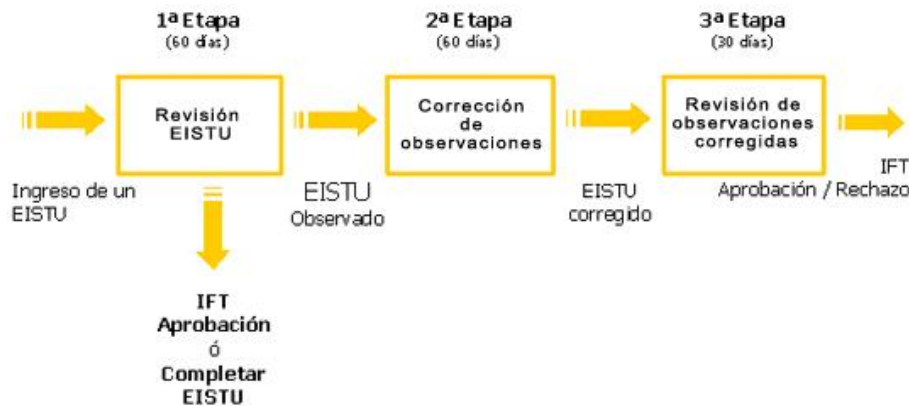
1ª Etapa
(60 días)

2ª Etapa
(60 días)

3ª Etapa
(30 días)

Revisión EISTU

Corrección de observaciones

Revisión de observaciones corregidas

Ingreso de un EISTU

EISTU Observado

EISTU corregido

IFT Aprobación / Rechazo

IFT Aprobación ó Completar EISTU